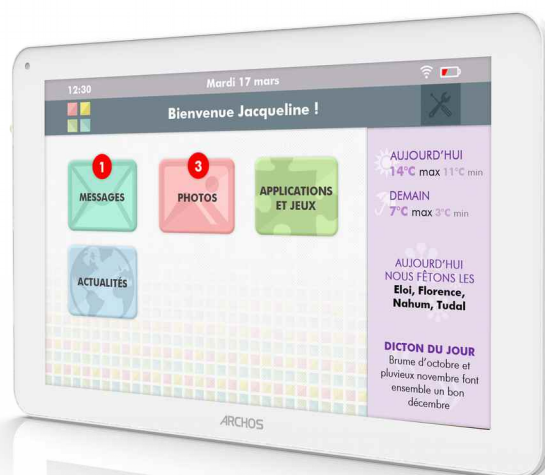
12:30

Mardi 17 mars

Bienvenue Jacqueline !

1
MESSAGES

3
PHOTOS

APPLICATIONS ET JEUX

ACTUALITÉS

AUJOURD'HUI
14°C max 11°C min

DEMAIN
7°C max 3°C min

AUJOURD'HUI NOUS FÊTONS LES
Eloi, Florence, Nahum, Tudal

DICTON DU JOUR
Brume d'octobre et pluvieux novembre font ensemble un bon décembre

ARCHOS